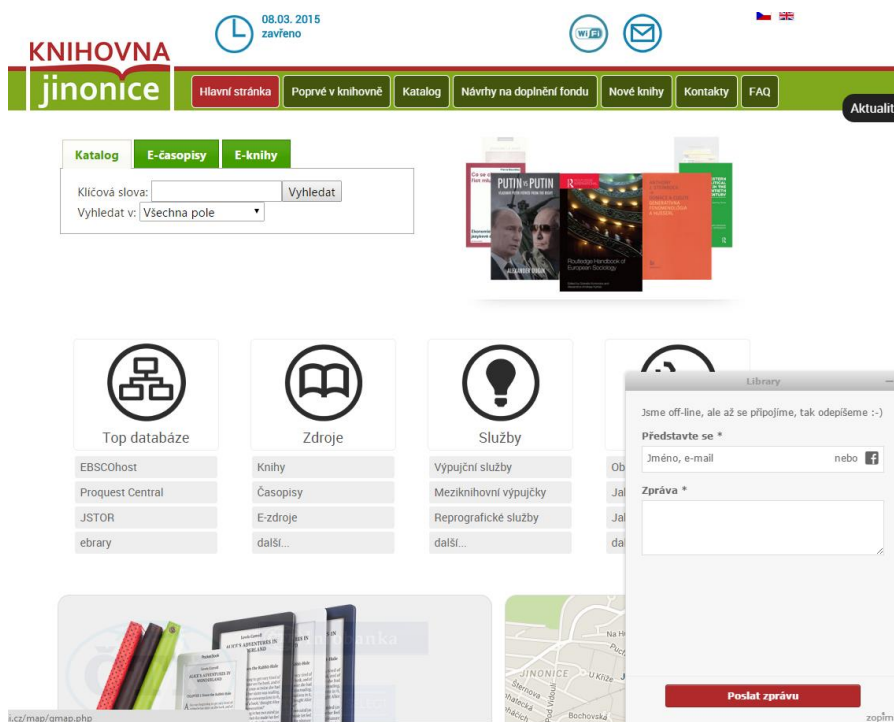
KNIHOVNA
jinonice

08.03. 2015
zavřeno

WiFi

Hlavní stránka | Poprvé v knihovně | Katalog | Návrhy na doplnění fondu | Nové knihy | Kontakty | FAQ

Aktualit

Katalog | E-časopisy | E-knihy

Klíčová slova: Vyhledat
Vyhledat v: Všechna pole

PUTIN vs PUTIN
ALEXANDER DUGIN
Routledge Handbook of European Sociology

Top databáze
EBSCOhost
Proquest Central
JSTOR
ebrary

Zdroje
Knihy
Časopisy
E-zdroje
další...

Služby
Výpůjční služby
Meziknihovní výpůjčky
Reprografické služby
další...

Ob
Jal
Jal
dal

Library
Jsme off-line, ale až se připojíme, tak odepíšeme :-)
Představte se *
Jméno, e-mail
nebo
Zpráva *
Poslat zprávu
zopim

JINONICE
U Kříže
Bochovská

i.cz/map/gmap.php